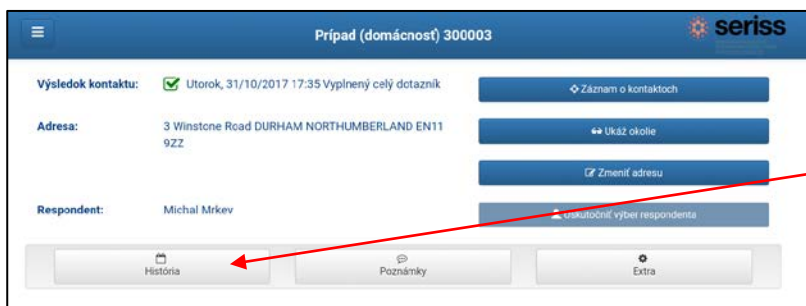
Prípad (domácnosť) 300003

seriss

Výsledok kontaktu: Utorok, 31/10/2017 17:35 Vyplnený celý dotazník

Záznam o kontaktoch

Adresa: 3 Winstone Road DURHAM NORTHUMBERLAND EN11 9ZZ

Ukáž okolie

Zmeniť adresu

Respondent: Michal Mrkev

Uskutočniť výber respondenta

História

Poznámky

Extra